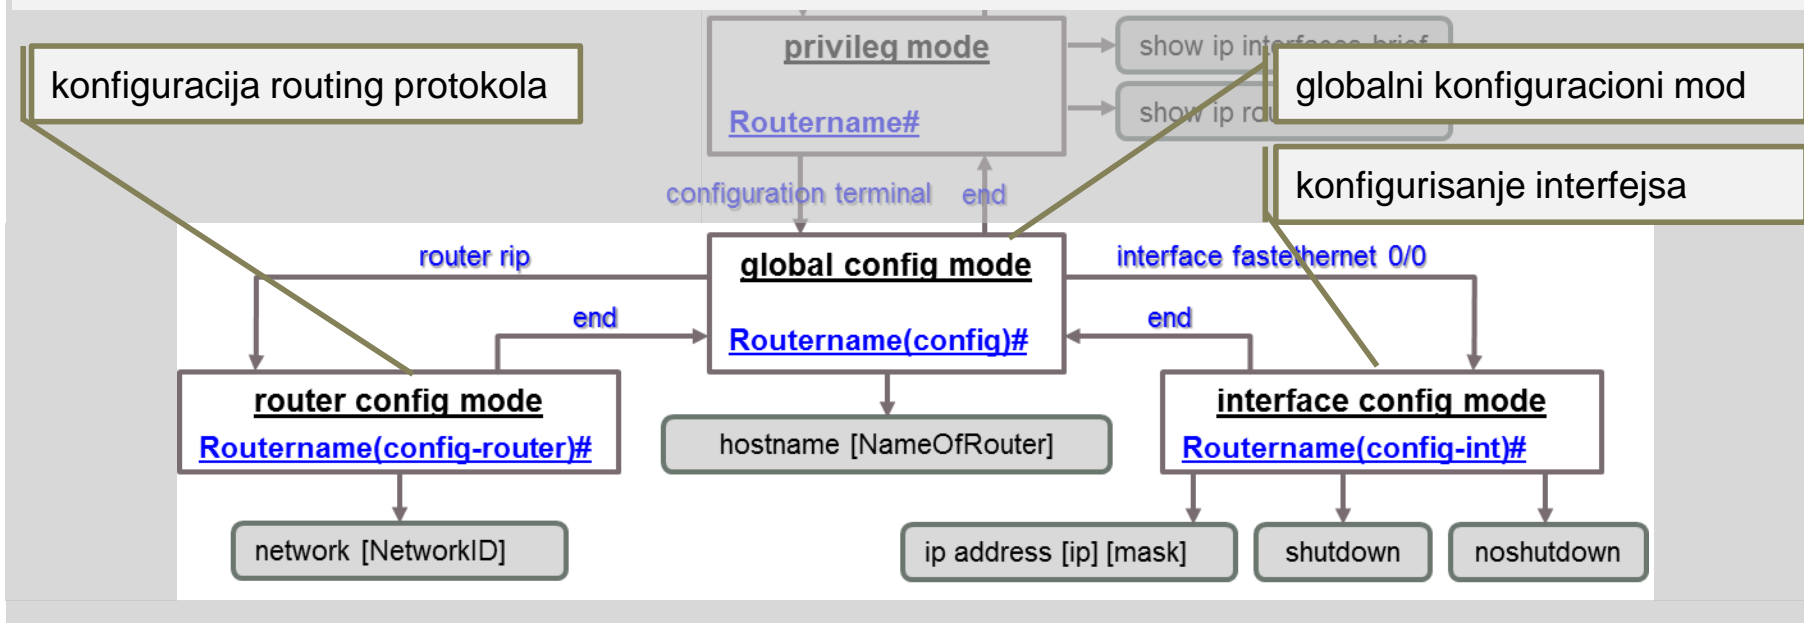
privileg mode

Routername#

show ip interface brief

show ip ro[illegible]

konfiguracija routing protokola

globalni konfiguracioni mod

konfigurisanje interfejsa

configuration terminal

end

router rip

global config mode

interface fastethernet 0/0

end

Routername(config)#

end

router config mode

Routername(config-router)#

hostname [NameOfRouter]

interface config mode

Routername(config-int)#

network [NetworkID]

ip address [ip] [mask]

shutdown

noshutdown